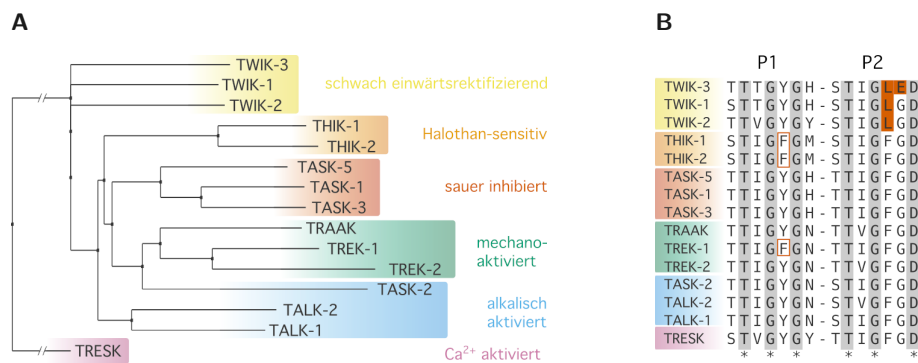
A

TWIK-3
TWIK-1
TWIK-2
schwach einwärtsrektifizierend

THIK-1
THIK-2
Halothan-sensitiv

TASK-5
TASK-1
TASK-3
sauer inhibiert

TRAAK
TREK-1
TREK-2
mechano-aktiviert

TASK-2
TALK-2
TALK-1
alkalisch aktiviert

TRESK
Ca$^{2+}$ aktiviert

B

P1 P2

| | |
|---|---|
| TWIK-3 | TTTGYGH-STIGLED |
| TWIK-1 | STTGYGH-STIGLGD |
| TWIK-2 | TTVGYGY-STIGLGD |
| THIK-1 | STIGFGM-STIGFGD |
| THIK-2 | STIGFGM-STIGFGD |
| TASK-5 | TTIGYGH-TTIGFGD |
| TASK-1 | TTIGYGH-TTIGFGD |
| TASK-3 | TTIGYGH-TTIGFGD |
| TRAAK | TTIGYGN-TTVGFGD |
| TREK-1 | TTIGFGN-TTIGFGD |
| TREK-2 | TTIGYGN-TTVGFGD |
| TASK-2 | TTIGYGN-STIGFGD |
| TALK-2 | TTIGYGN-STVGFGD |
| TALK-1 | TTIGYGY-TTIGFGD |
| TRESK | STVGYGY-STIGFGD |

* * * * * *